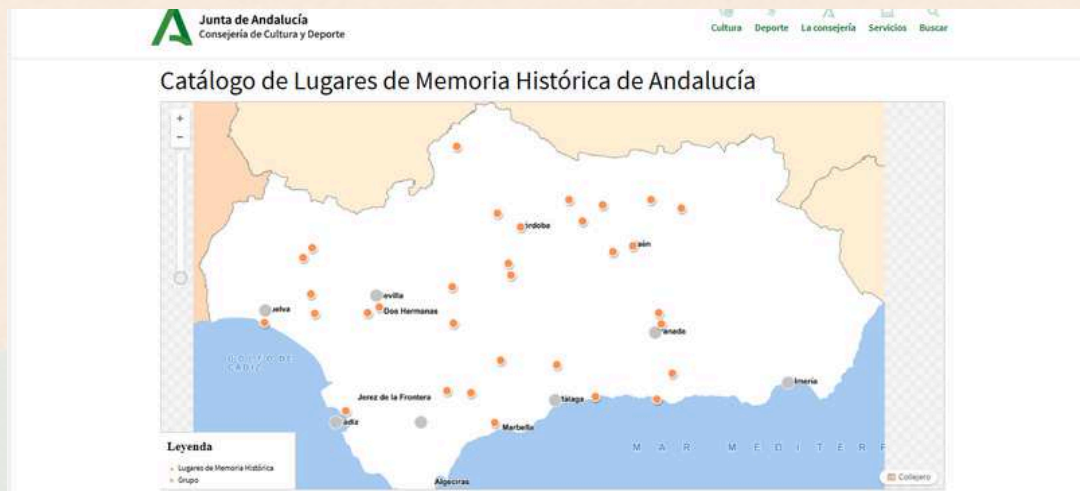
Junta de Andalucía
Consejería de Cultura y Deporte

Cultura Deporte La consejería Servicios Buscar

Catálogo de Lugares de Memoria Histórica de Andalucía

+
−

órdoba
aén
evilla
uelva
Dos Hermanas
anada
GOLFO DE CÁDIZ
Jerez de la Frontera
álaga
lmería
ádiz
Marbella
MAR MEDITER
Algeciras

Leyenda
Lugares de Memoria Histórica
Grupo

Collejero